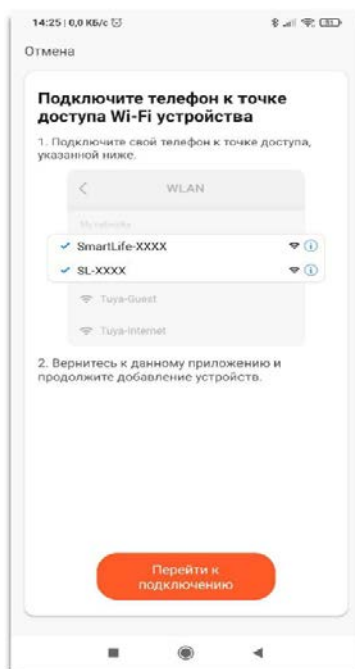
14:25 | 0,0 КБ/с

Отмена

Подключите телефон к точке доступа Wi-Fi устройства

1. Подключите свой телефон к точке доступа, указанной ниже.

<

WLAN

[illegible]

SmartLife-XXXX

SL-XXXX

Tuya-Guest

Tuya-Internet

2. Вернитесь к данному приложению и продолжите добавление устройств.

Перейти к подключению